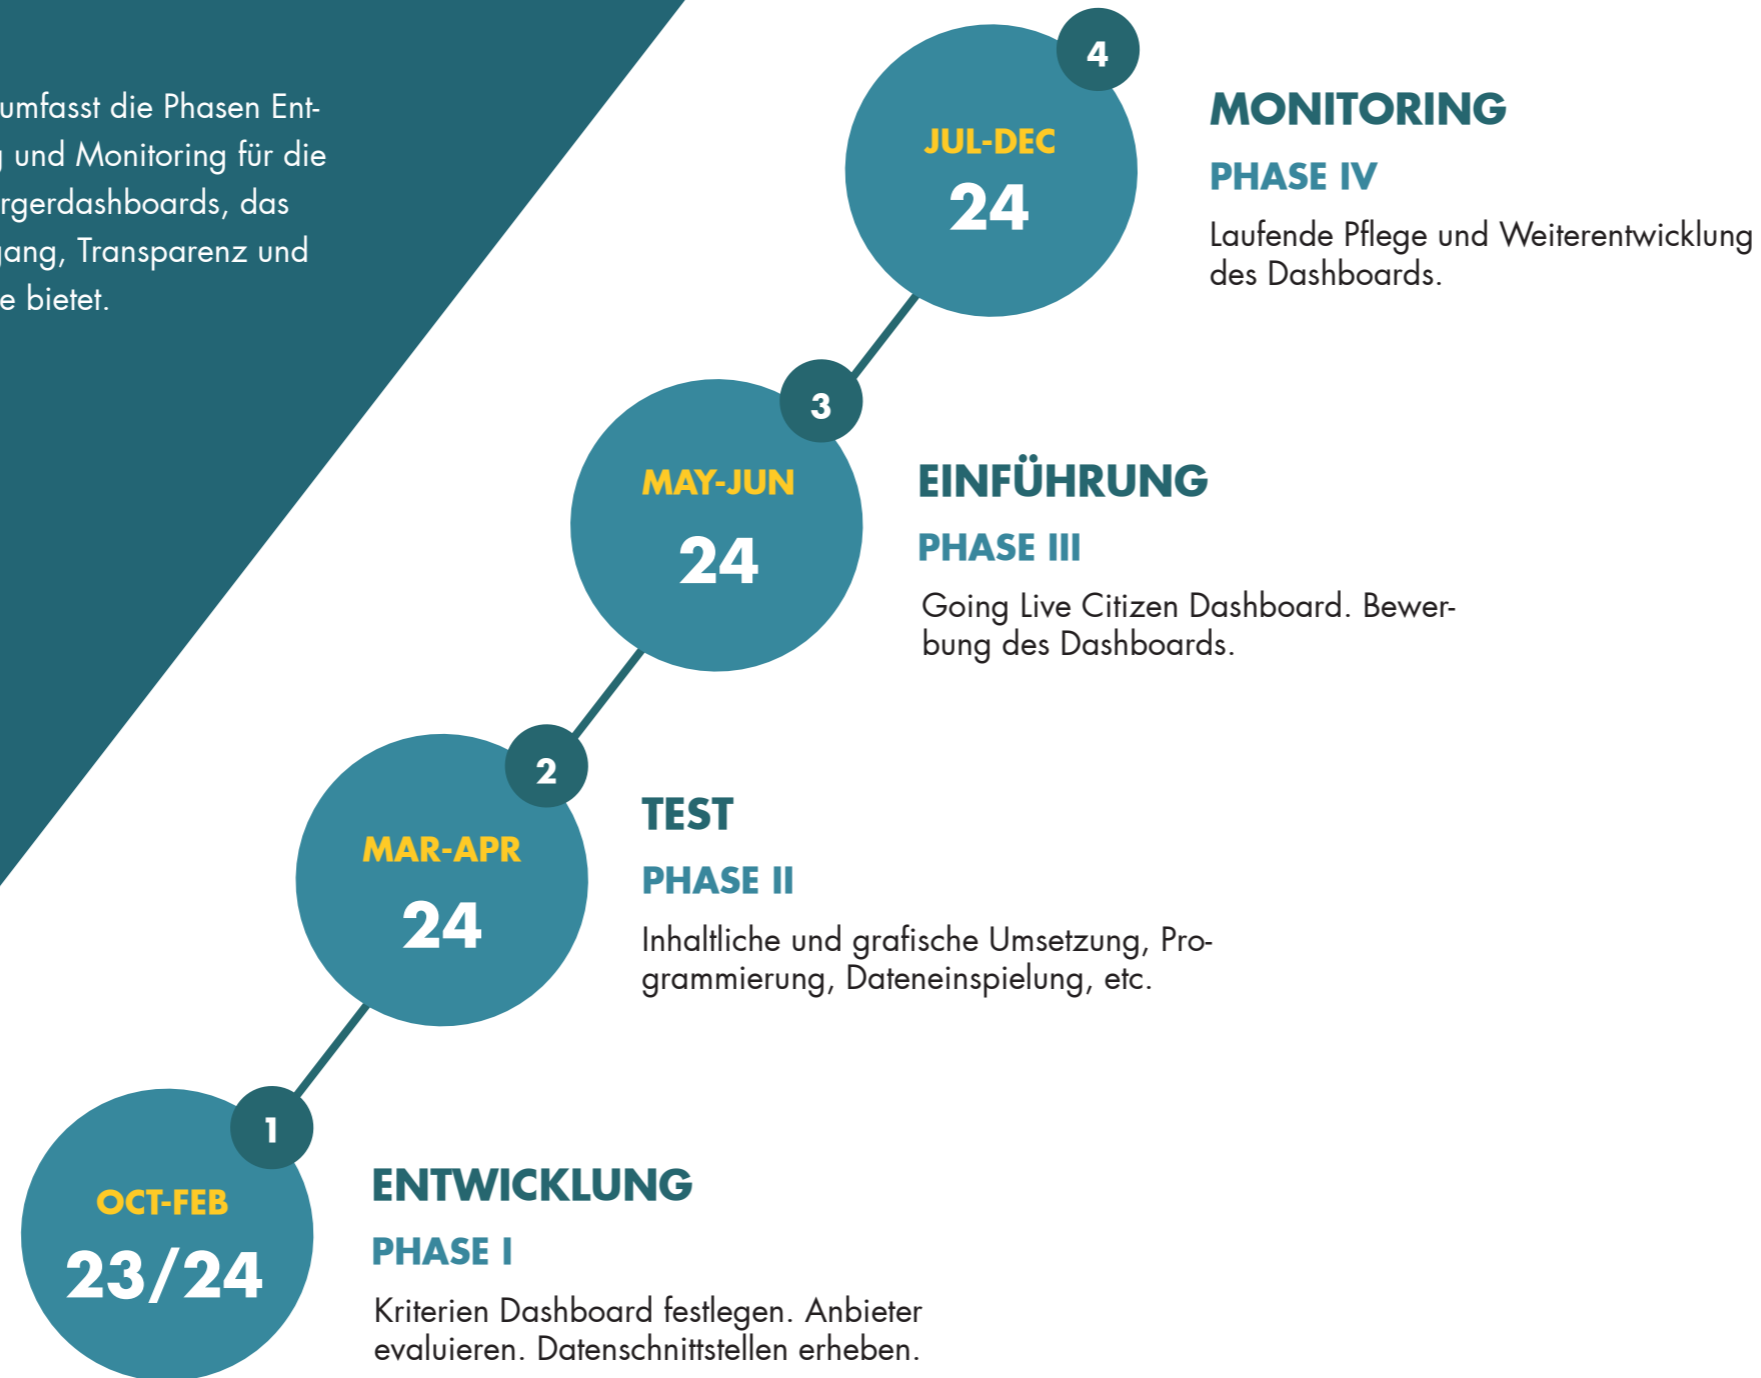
umfasst die Phasen Ent-
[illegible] und Monitoring für die
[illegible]rgerdashboards, das
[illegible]ang, Transparenz und
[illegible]e bietet.

4
JUL-DEC
24

MONITORING
PHASE IV
Laufende Pflege und Weiterentwicklung des Dashboards.

3
MAY-JUN
24

EINFÜHRUNG
PHASE III
Going Live Citizen Dashboard. Bewerbung des Dashboards.

2
MAR-APR
24

TEST
PHASE II
Inhaltliche und grafische Umsetzung, Programmierung, Dateneinspielung, etc.

1
OCT-FEB
23/24

ENTWICKLUNG
PHASE I
Kriterien Dashboard festlegen. Anbieter evaluieren. Datenschnittstellen erheben.